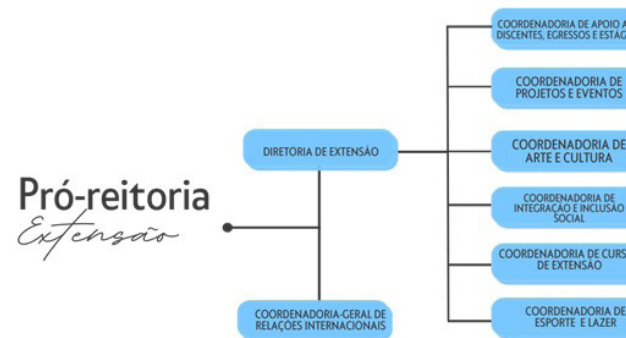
Pró-reitoria
Extensão

DIRETORIA DE EXTENSÃO

COORDENADORIA-GERAL DE RELAÇÕES INTERNACIONAIS

COORDENADORIA DE APOIO A DISCENTES, EGRESSOS E ESTAG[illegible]

COORDENADORIA DE PROJETOS E EVENTOS

COORDENADORIA DE ARTE E CULTURA

COORDENADORIA DE INTEGRAÇÃO E INCLUSÃO SOCIAL

COORDENADORIA DE CURS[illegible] DE EXTENSÃO

COORDENADORIA DE ESPORTE E LAZER